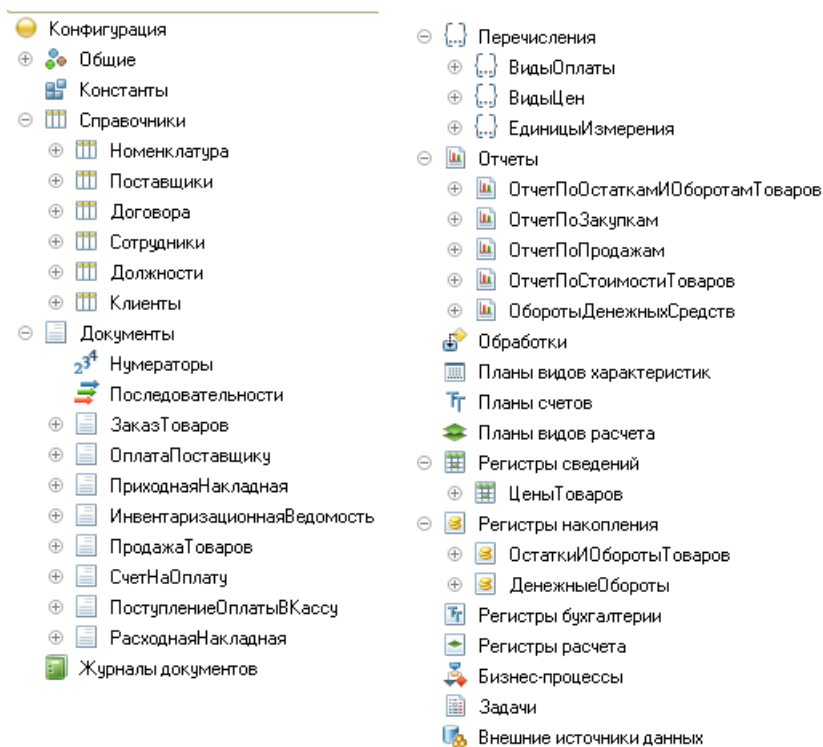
Конфигурация
Общие
Константы
Справочники
Номенклатура
Поставщики
Договора
Сотрудники
Должности
Клиенты
Документы
Нумераторы
Последовательности
ЗаказТоваров
ОплатаПоставщику
ПриходнаяНакладная
ИнвентаризационнаяВедомость
ПродажаТоваров
СчетНаОплату
ПоступлениеОплатыВКассу
РасходнаяНакладная
Журналы документов

Перечисления
ВидыОплаты
ВидыЦен
ЕдиницыИзмерения
Отчеты
ОтчетПоОстаткамИОборотамТоваров
ОтчетПоЗакупкам
ОтчетПоПродажам
ОтчетПоСтоимостиТоваров
ОборотыДенежныхСредств
Обработки
Планы видов характеристик
Планы счетов
Планы видов расчета
Регистры сведений
ЦеныТоваров
Регистры накопления
ОстаткиИОборотыТоваров
ДенежныеОбороты
Регистры бухгалтерии
Регистры расчета
Бизнес-процессы
Задачи
Внешние источники данных